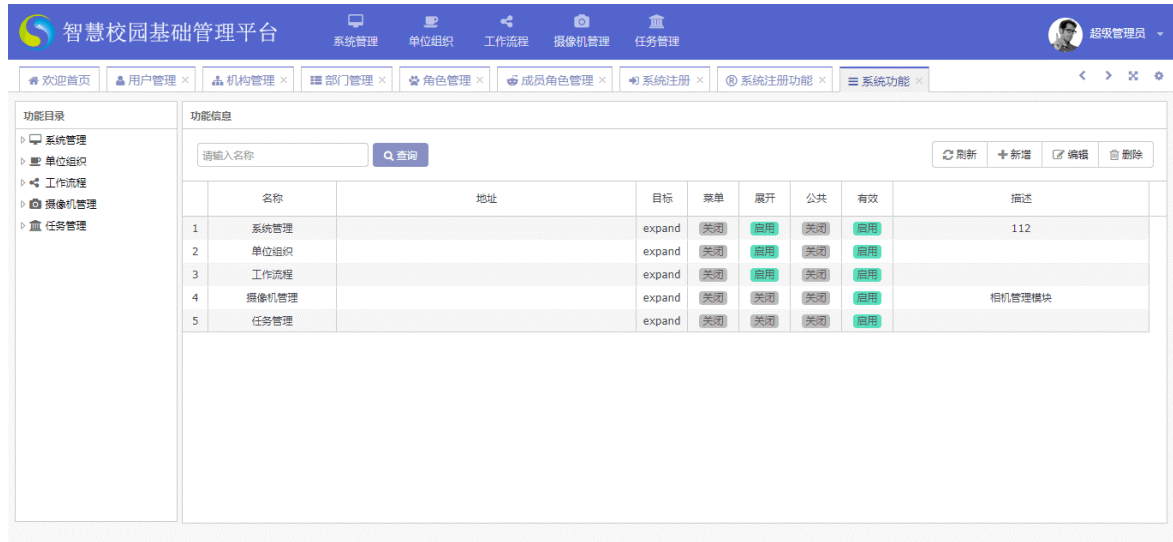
智慧校园基础管理平台

系统管理 单位组织 工作流程 摄像机管理 任务管理

超级管理员

欢迎首页 用户管理 × 机构管理 × 部门管理 × 角色管理 × 成员角色管理 × 系统注册 × 系统注册功能 × 系统功能 ×

功能目录
系统管理
单位组织
工作流程
摄像机管理
任务管理

功能信息

请输入名称 查询

刷新 新增 编辑 删除

| | 名称 | 地址 | 目标 | 菜单 | 展开 | 公共 | 有效 | 描述 |
|---|---|---|---|---|---|---|---|---|
| 1 | 系统管理 | | expand | 关闭 | 启用 | 关闭 | 启用 | 112 |
| 2 | 单位组织 | | expand | 关闭 | 启用 | 关闭 | 启用 | |
| 3 | 工作流程 | | expand | 关闭 | 启用 | 关闭 | 启用 | |
| 4 | 摄像机管理 | | expand | 关闭 | 关闭 | 关闭 | 启用 | 相机管理模块 |
| 5 | 任务管理 | | expand | 关闭 | 关闭 | 关闭 | 启用 | |